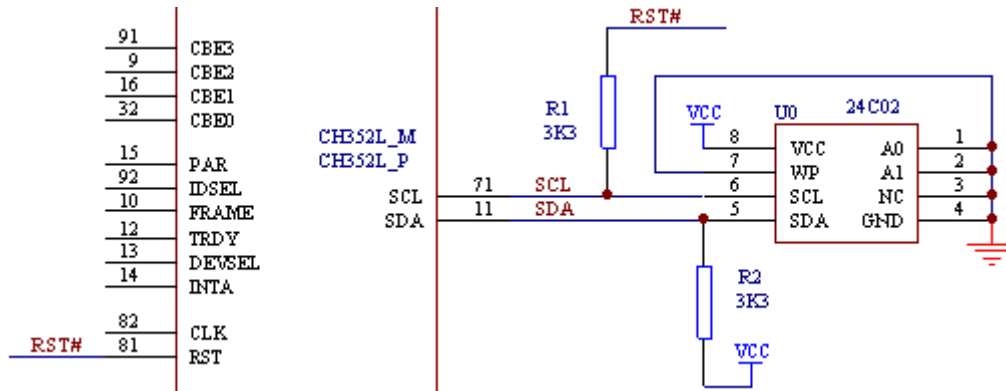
91 CBE3
9 CBE2
16 CBE1
32 CBE0
15 PAR
92 IDSEL
10 FRAME
12 TRDY
13 DEVSEL
14 INTA
82 CLK
RST# 81 RST

CH352L_M
CH352L_P
SCL 71 SCL
SDA 11 SDA

RST#
R1
3K3
R2
3K3
VCC
VCC

U0 24C02
8 VCC A0 1
7 WP A1 2
6 SCL NC 3
5 SDA GND 4